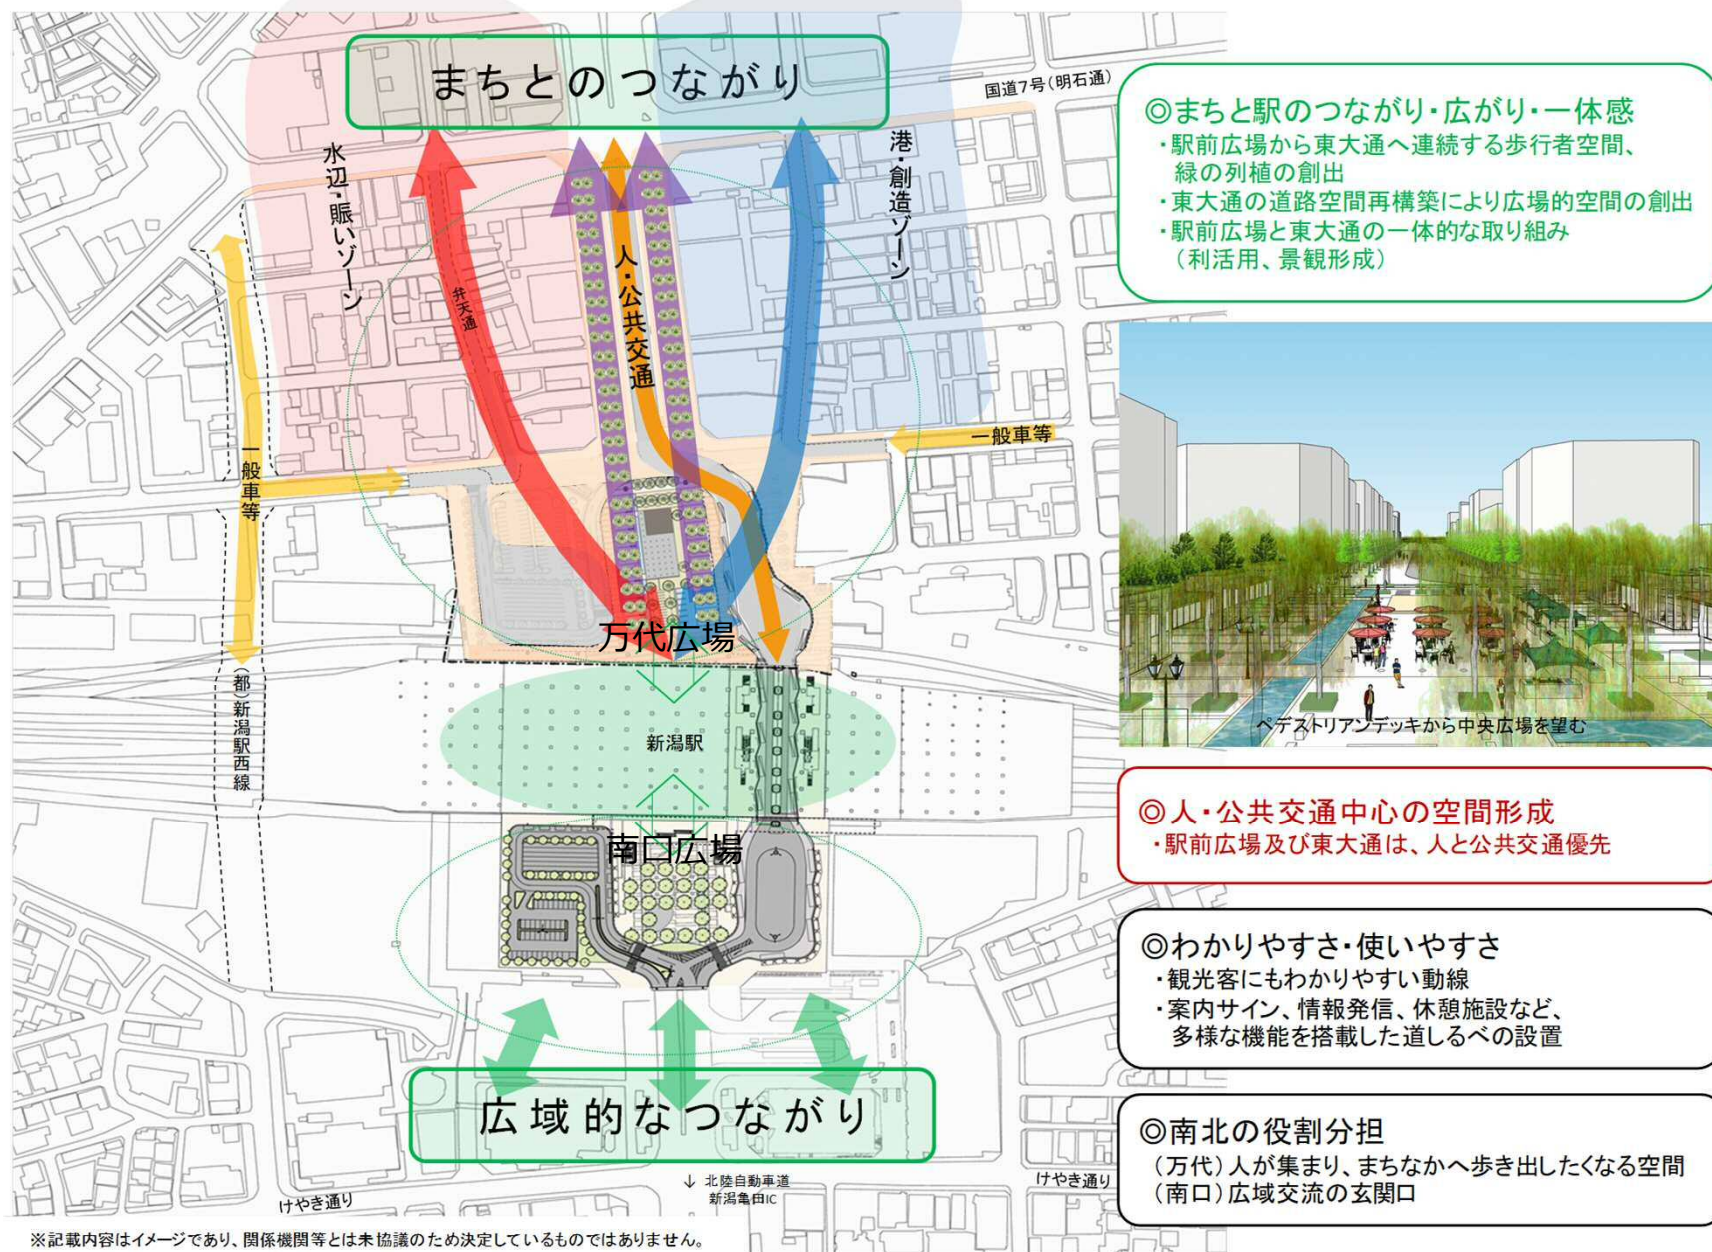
まちとのつながり

国道7号(明石通)

水辺・賑いゾーン

弁天通

人・公共交通

港・創造ゾーン

一般車等

一般車等

万代広場

(都)新潟駅西線

新潟駅

南口広場

広域的なつながり

けやき通り

↓ 北陸自動車道 新潟亀田IC

けやき通り

◎まちと駅のつながり・広がり・一体感
・駅前広場から東大通へ連続する歩行者空間、緑の列植の創出
・東大通の道路空間再構築により広場的空間の創出
・駅前広場と東大通の一体的な取り組み(利活用、景観形成)

ペデストリアンデッキから中央広場を望む

◎人・公共交通中心の空間形成
・駅前広場及び東大通は、人と公共交通優先

◎わかりやすさ・使いやすさ
・観光客にもわかりやすい動線
・案内サイン、情報発信、休憩施設など、多様な機能を搭載した道しるべの設置

◎南北の役割分担
(万代)人が集まり、まちなかへ歩き出したくなる空間
(南口)広域交流の玄関口

※記載内容はイメージであり、関係機関等とは未協議のため決定しているものではありません。